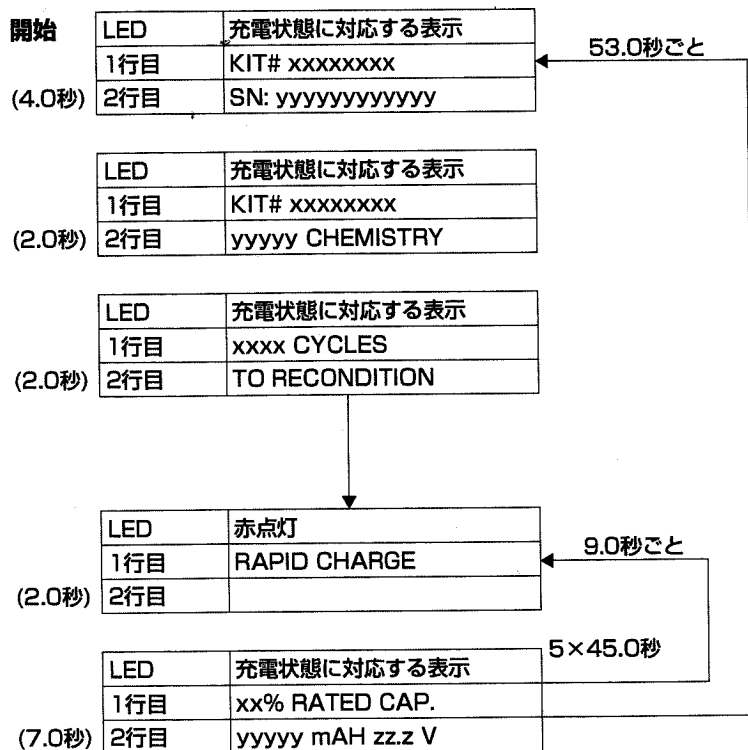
開始

(4.0秒)

| LED | 充電状態に対応する表示 |
|---|---|
| 1行目 | KIT# xxxxxxxx |
| 2行目 | SN: yyyyyyyyyyyy |

53.0秒ごと

(2.0秒)

| LED | 充電状態に対応する表示 |
|---|---|
| 1行目 | KIT# xxxxxxxx |
| 2行目 | yyyyy CHEMISTRY |

(2.0秒)

| LED | 充電状態に対応する表示 |
|---|---|
| 1行目 | xxxx CYCLES |
| 2行目 | TO RECONDITION |

(2.0秒)

| LED | 赤点灯 |
|---|---|
| 1行目 | RAPID CHARGE |
| 2行目 | |

9.0秒ごと

5×45.0秒

(7.0秒)

| LED | 充電状態に対応する表示 |
|---|---|
| 1行目 | xx% RATED CAP. |
| 2行目 | yyyyy mAH zz.z V |